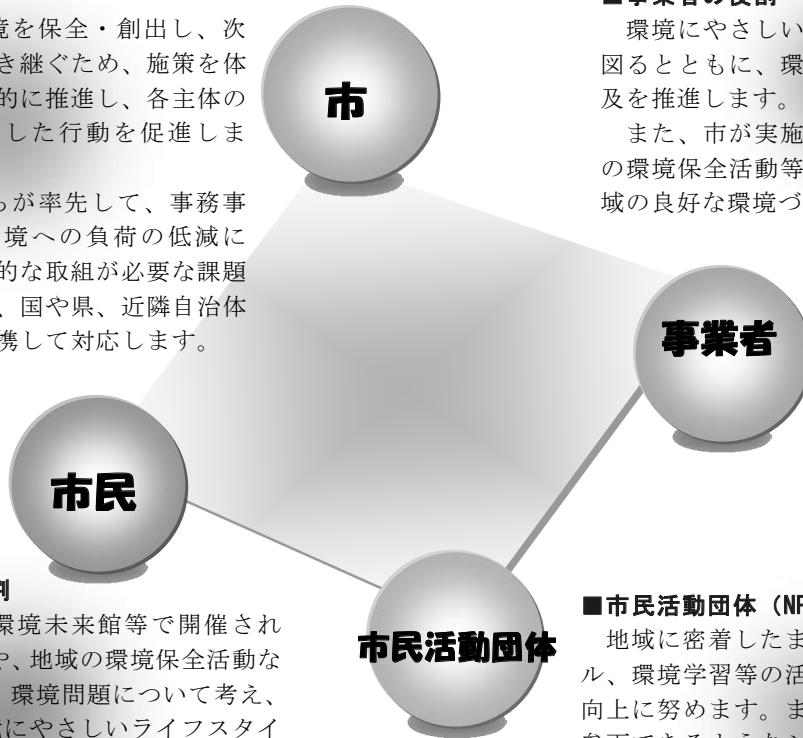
境を保全・創出し、次き継ぐため、施策を体的に推進し、各主体のした行動を促進しま

が率先して、事務事境への負荷の低減に的な取組が必要な課題、国や県、近隣自治体携して対応します。

市

■事業者の役割

環境にやさしい
図るとともに、環
及を推進します。

また、市が実施
の環境保全活動等
域の良好な環境づ

事業者

市民

割

環境未来館等で開催され
や、地域の環境保全活動な
環境問題について考え、
にやさしいライフスタイ

市民活動団体

■市民活動団体（NP
地域に密着したま
ル、環境学習等の活
向上に努めます。ま
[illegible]